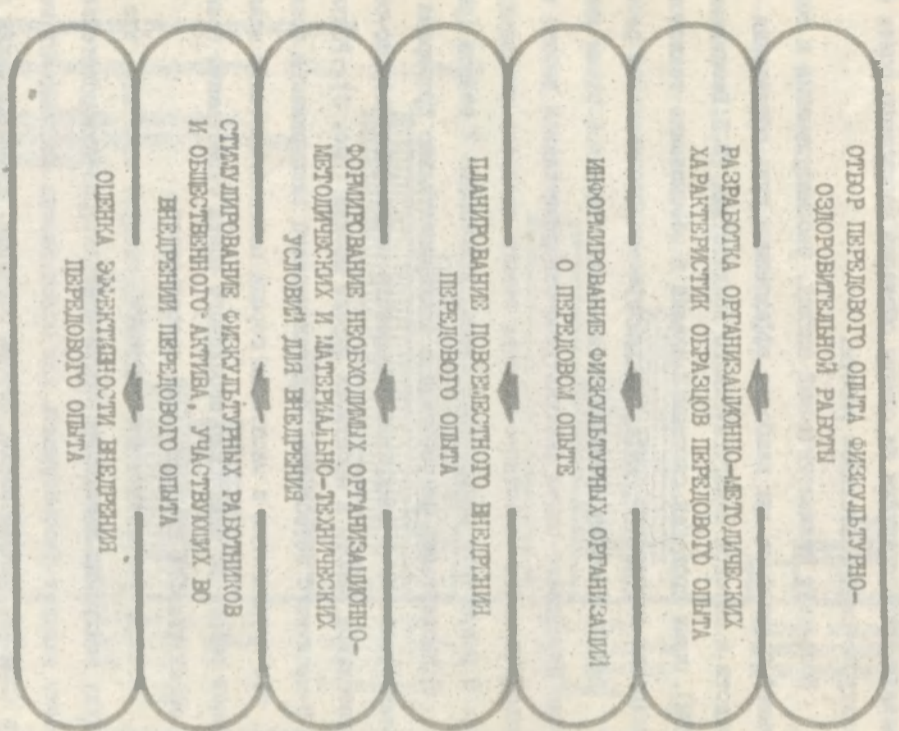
ОТБОР ПЕРЕДОВОГО ОПЫТА ФИЗКУЛЬТУРНО-ОЗДОРОВИТЕЛЬНОЙ РАБОТЫ

РАЗРАБОТКА ОРГАНИЗАЦИОННО-МЕТОДИЧЕСКИХ ХАРАКТЕРИСТИК ОБРАЗЦОВ ПЕРЕДОВОГО ОПЫТА

ИНФОРМИРОВАНИЕ ФИЗКУЛЬТУРНЫХ ОРГАНИЗАЦИЙ О ПЕРЕДОВОМ ОПЫТЕ

ПЛАНИРОВАНИЕ ПОВСЕМЕСТНОГО ВНЕДРЕНИЯ ПЕРЕДОВОГО ОПЫТА

ФОРМИРОВАНИЕ НЕОБХОДИМЫХ ОРГАНИЗАЦИОННО-МЕТОДИЧЕСКИХ И МАТЕРИАЛЬНО-ТЕХНИЧЕСКИХ УСЛОВИЙ ДЛЯ ВНЕДРЕНИЯ

СТИМУЛИРОВАНИЕ ФИЗКУЛЬТУРНЫХ РАБОТНИКОВ И ОБЩЕСТВЕННОГО АКТИВА, УЧАСТВУЮЩИХ ВО ВНЕДРЕНИИ ПЕРЕДОВОГО ОПЫТА

ОЦЕНКА ЭФФЕКТИВНОСТИ ВНЕДРЕНИЯ ПЕРЕДОВОГО ОПЫТА